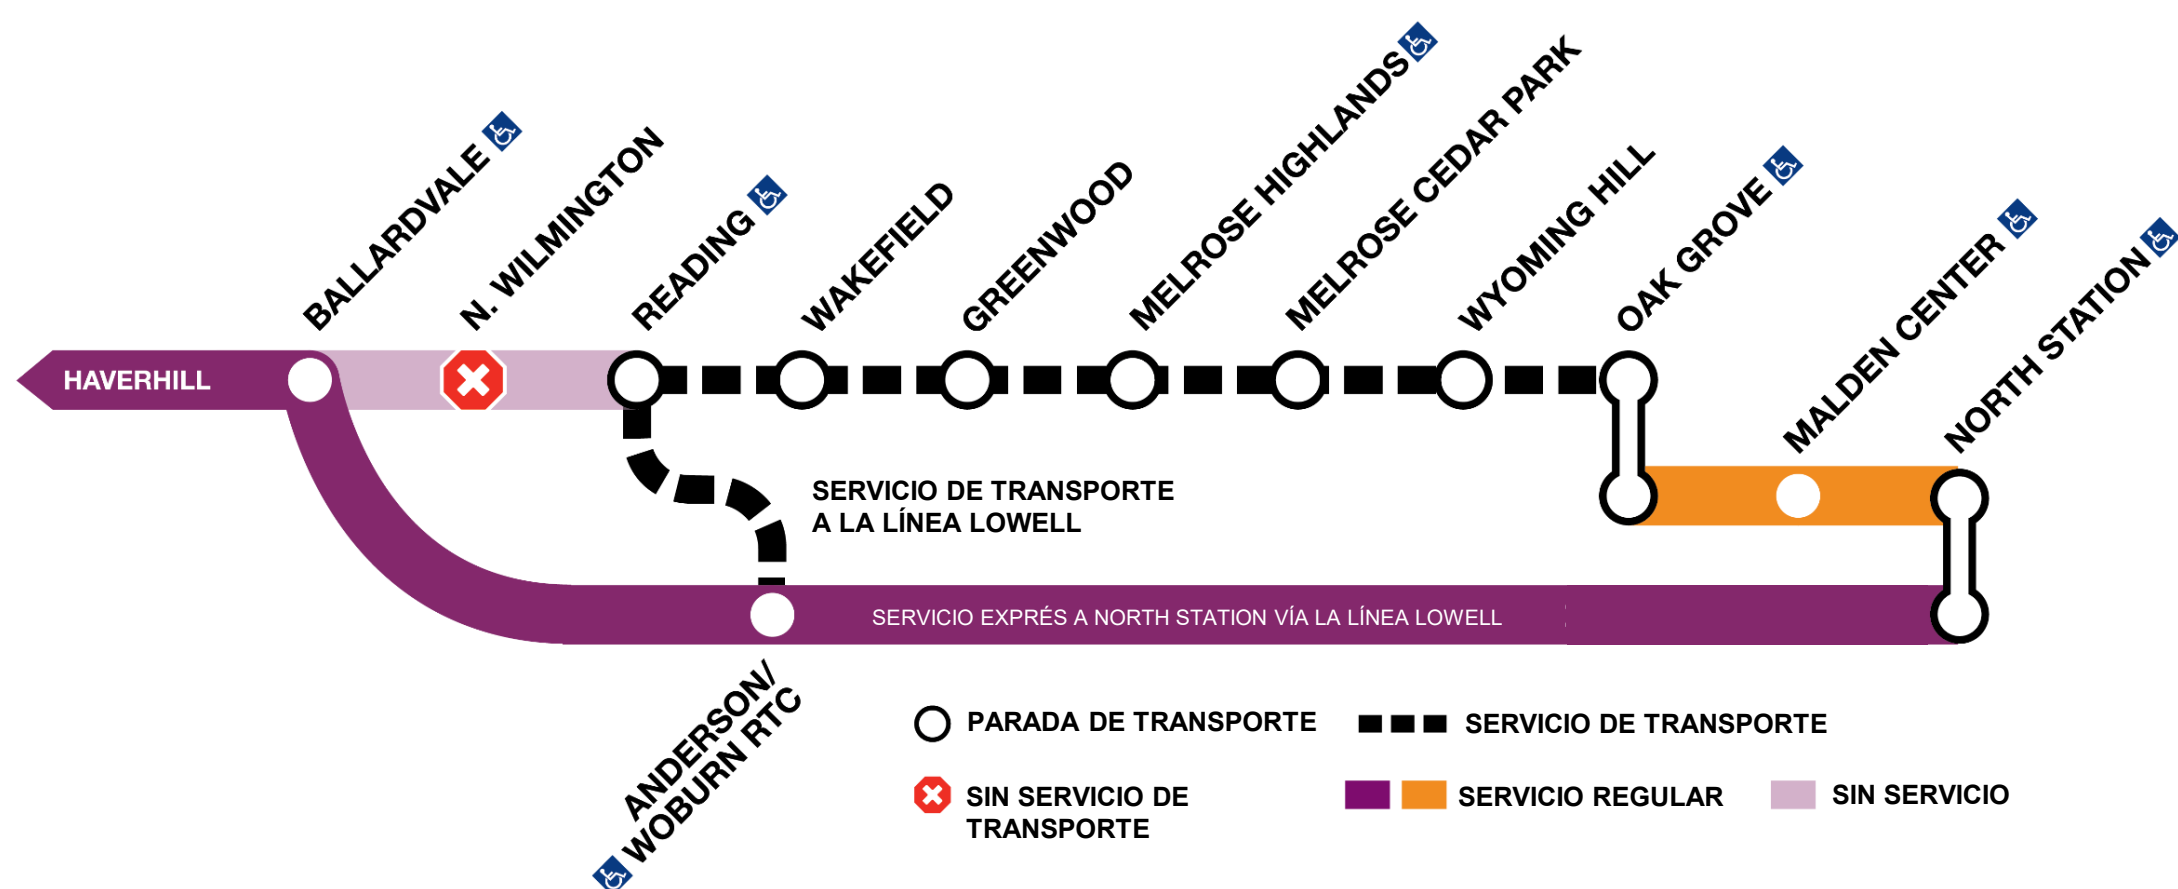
BALLARDVALE
N. WILMINGTON
READING
WAKEFIELD
GREENWOOD
MELROSE HIGHLANDS
MELROSE CEDAR PARK
WYOMING HILL
OAK GROVE
MALDEN CENTER
NORTH STATION

HAVERHILL

SERVICIO DE TRANSPORTE A LA LÍNEA LOWELL

SERVICIO EXPRÉS A NORTH STATION VÍA LA LÍNEA LOWELL

ANDERSON/ WOBURN RTC

PARADA DE TRANSPORTE
SERVICIO DE TRANSPORTE
SIN SERVICIO DE TRANSPORTE
SERVICIO REGULAR
SIN SERVICIO